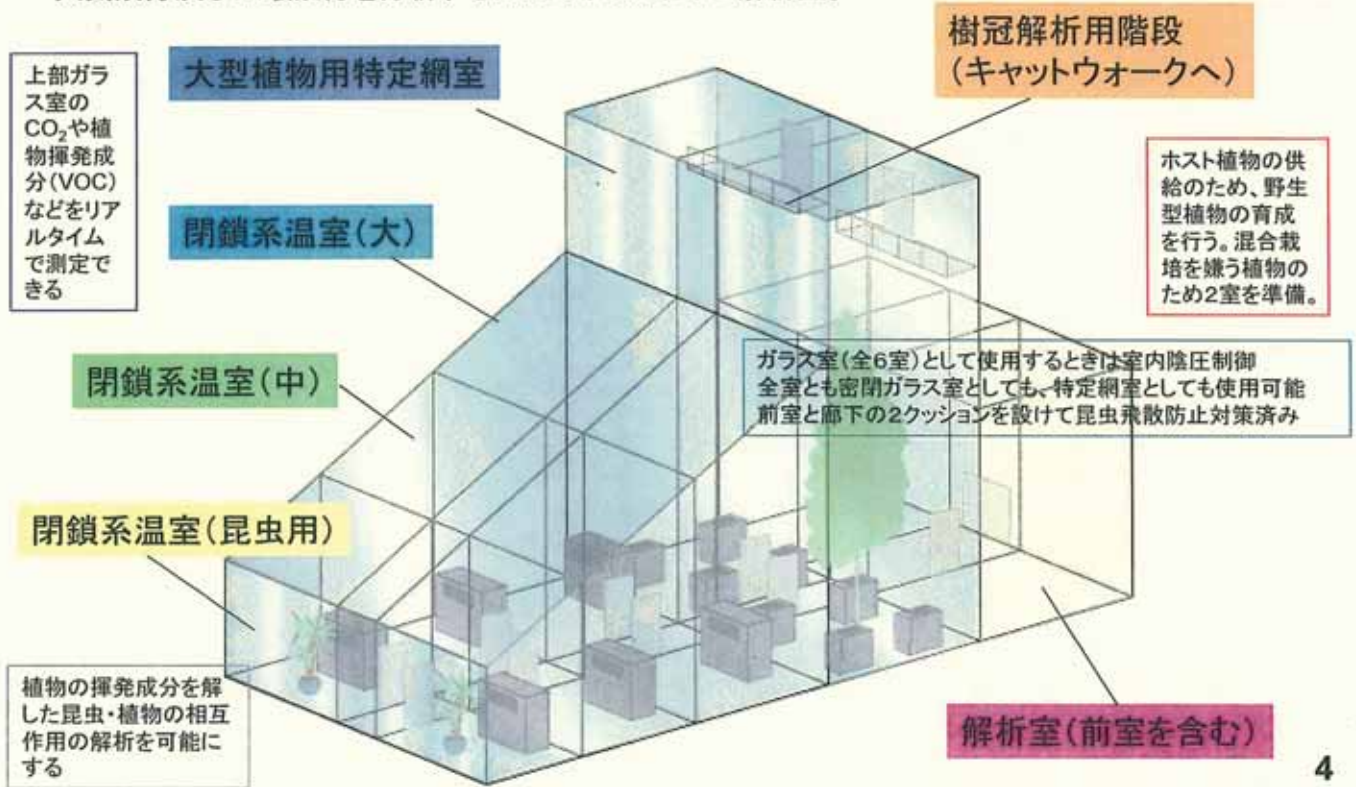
上部ガラス室の$CO_2$や植物揮発成分(VOC)などをリアルタイムで測定できる

大型植物用特定網室

樹冠解析用階段
(キャットウォークへ)

ホスト植物の供給のため、野生型植物の育成を行う。混合栽培を嫌う植物のため2室を準備。

閉鎖系温室(大)

閉鎖系温室(中)

ガラス室(全6室)として使用するときは室内陰圧制御
全室とも密閉ガラス室としても、特定網室としても使用可能
前室と廊下の2クッションを設けて昆虫飛散防止対策済み

閉鎖系温室(昆虫用)

植物の揮発成分を解した昆虫・植物の相互作用の解析を可能にする

解析室(前室を含む)

4